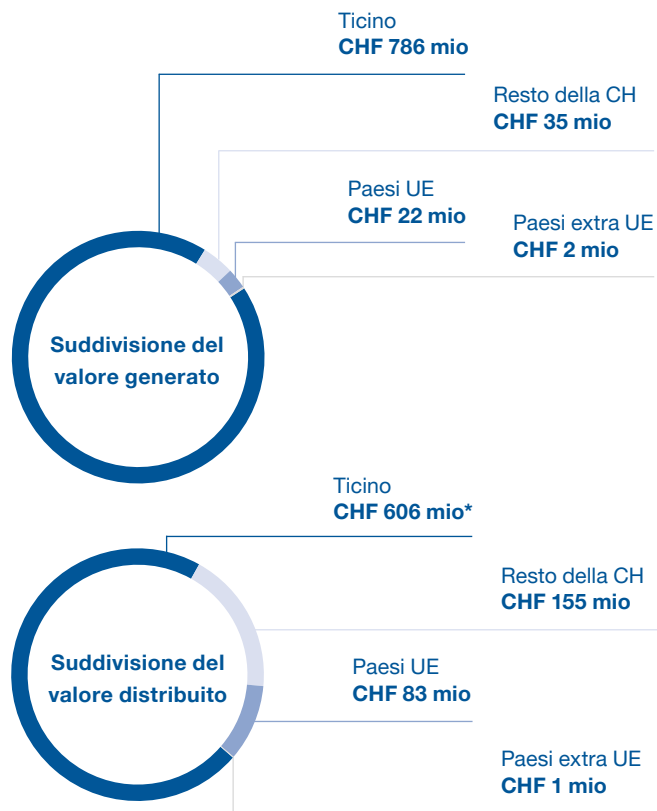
Ticino
CHF 786 mio

Resto della CH
CHF 35 mio

Paesi UE
CHF 22 mio

Paesi extra UE
CHF 2 mio

Suddivisione del valore generato

Ticino
CHF 606 mio*

Resto della CH
CHF 155 mio

Suddivisione del valore distribuito

Paesi UE
CHF 83 mio

Paesi extra UE
CHF 1 mio